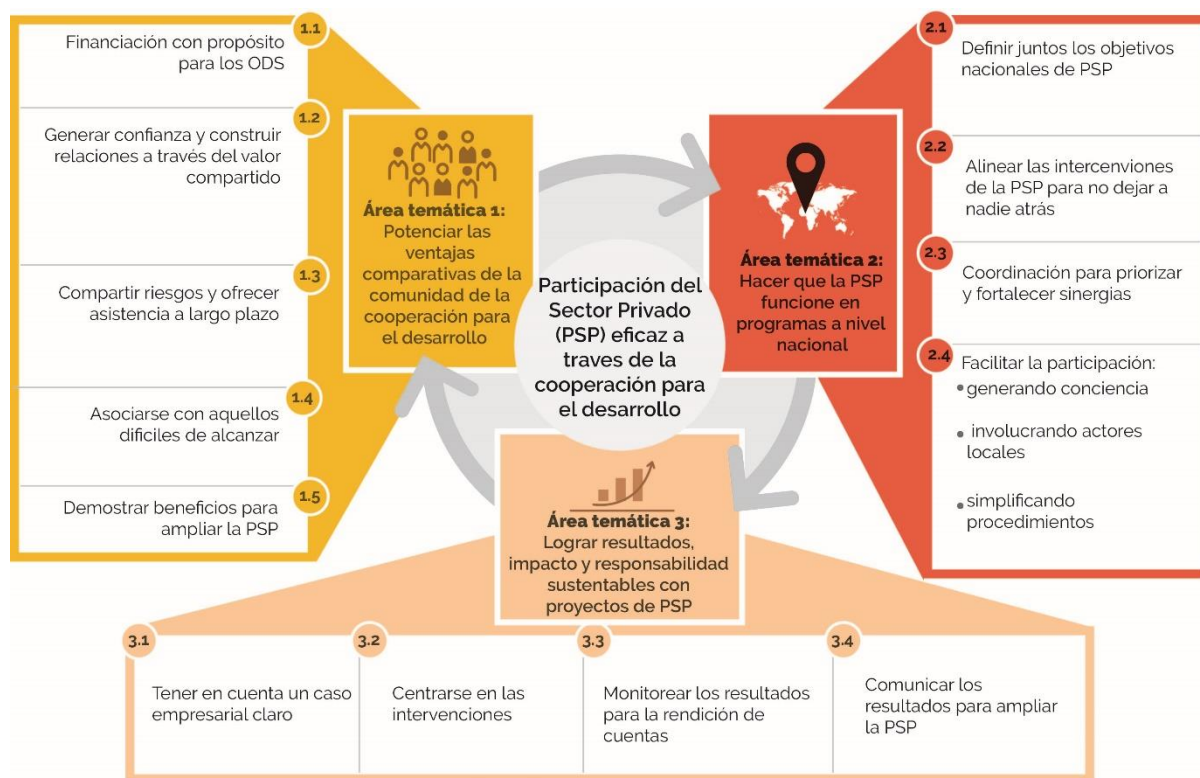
1.1
Financiación con propósito para los ODS

1.2
Generar confianza y construir relaciones a través del valor compartido

1.3
Compartir riesgos y ofrecer asistencia a largo plazo

1.4
Asociarse con aquellos difíciles de alcanzar

1.5
Demostrar beneficios para ampliar la PSP

Área temática 1: Potenciar las ventajas comparativas de la comunidad de la cooperación para el desarrollo

Participación del Sector Privado (PSP) eficaz a traves de la cooperación para el desarrollo

Área temática 2: Hacer que la PSP funcione en programas a nivel nacional

2.1
Definir juntos los objetivos nacionales de PSP

2.2
Alinear las intercenviones de la PSP para no dejar a nadie atrás

2.3
Coordinación para priorizar y fortalecer sinergias

2.4
Facilitar la participación:
• generando conciencia
• involucrando actores locales
• simplificando procedimientos

Área temática 3: Lograr resultados, impacto y responsabilidad sustentables con proyectos de PSP

3.1
Tener en cuenta un caso empresarial claro

3.2
Centrarse en las intervenciones

3.3
Monitorear los resultados para la rendición de cuentas

3.4
Comunicar los resultados para ampliar la PSP